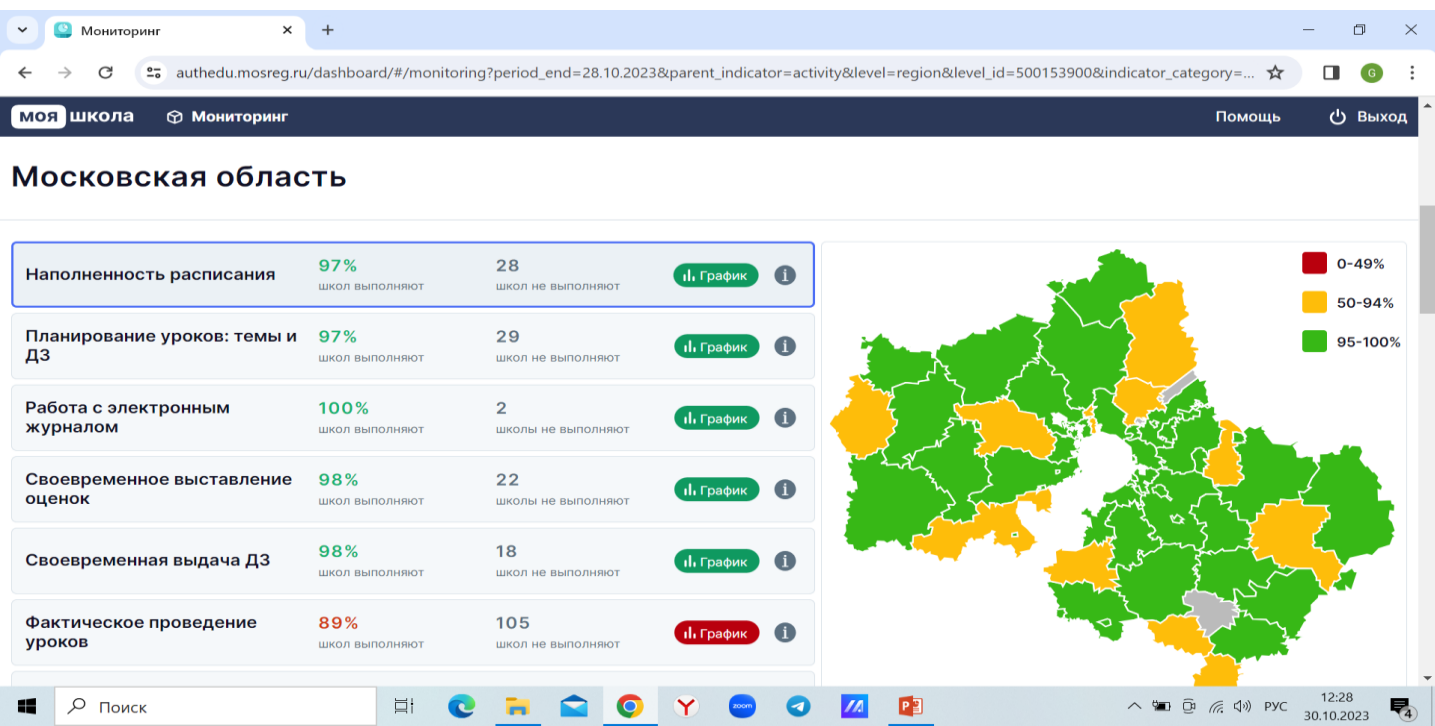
Мониторинг ×
+

authedu.mosreg.ru/dashboard/#/monitoring?period_end=28.10.2023&parent_indicator=activity&level=region&level_id=500153900&indicator_category=...

моя школа
Мониторинг
Помощь
Выход

Московская область

| | | | | |
|---|---|---|---|---|
| Наполненность расписания | 97% школ выполняют | 28 школ не выполняют | График | i |
| Планирование уроков: темы и ДЗ | 97% школ выполняют | 29 школ не выполняют | График | i |
| Работа с электронным журналом | 100% школ выполняют | 2 школы не выполняют | График | i |
| Своевременное выставление оценок | 98% школ выполняют | 22 школы не выполняют | График | i |
| Своевременная выдача ДЗ | 98% школ выполняют | 18 школ не выполняют | График | i |
| Фактическое проведение уроков | 89% школ выполняют | 105 школ не выполняют | График | i |

0-49%
50-94%
95-100%

Поиск
zoom
РУС
12:28
30.10.2023
4